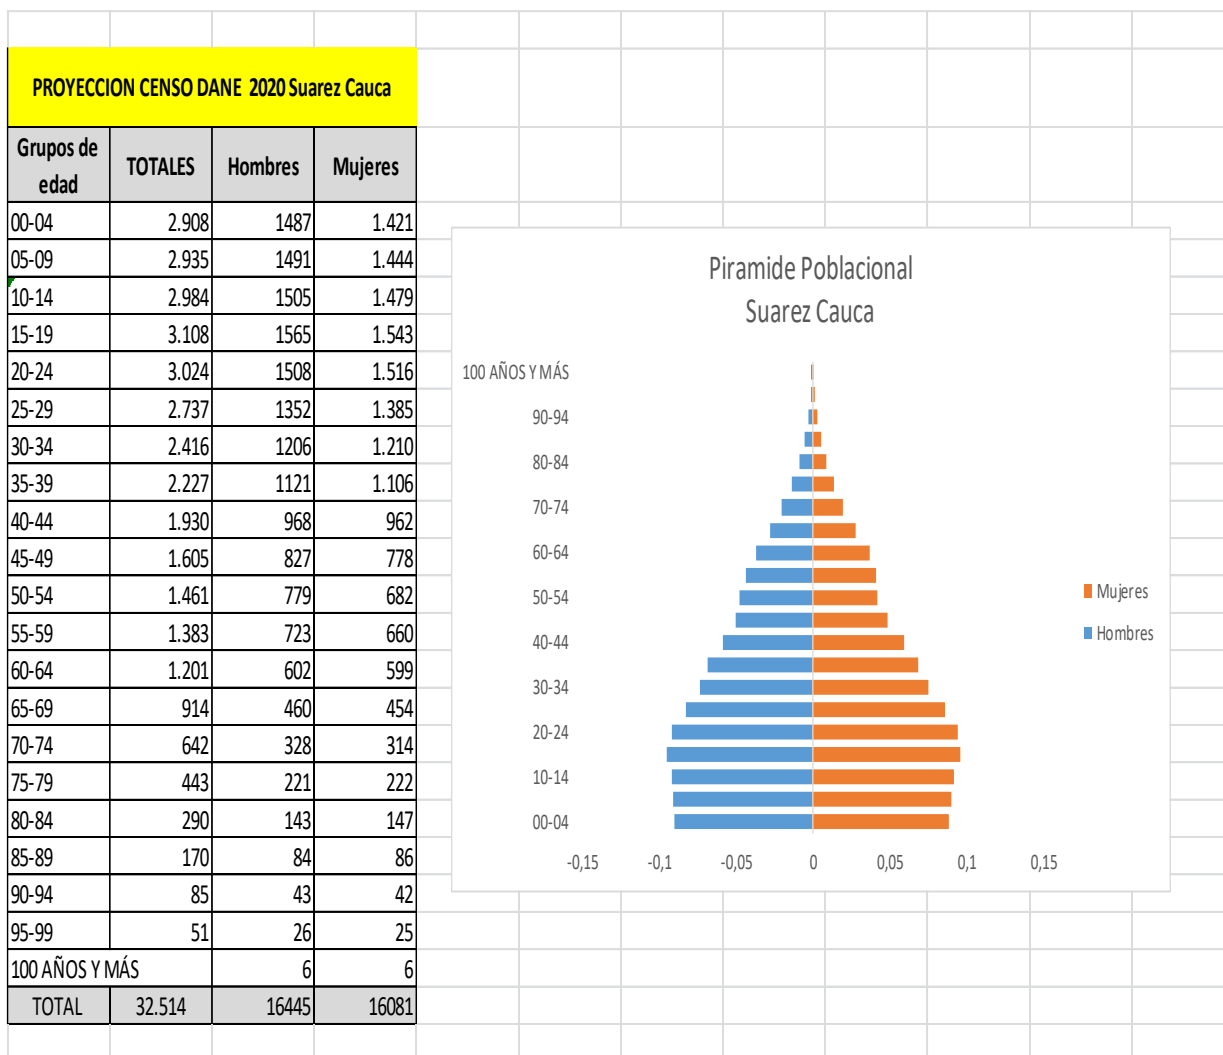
PROYECCION CENSO DANE 2020 Suarez Cauca

| Grupos de edad | TOTALES | Hombres | Mujeres |
|---|---|---|---|
| 00-04 | 2.908 | 1487 | 1.421 |
| 05-09 | 2.935 | 1491 | 1.444 |
| 10-14 | 2.984 | 1505 | 1.479 |
| 15-19 | 3.108 | 1565 | 1.543 |
| 20-24 | 3.024 | 1508 | 1.516 |
| 25-29 | 2.737 | 1352 | 1.385 |
| 30-34 | 2.416 | 1206 | 1.210 |
| 35-39 | 2.227 | 1121 | 1.106 |
| 40-44 | 1.930 | 968 | 962 |
| 45-49 | 1.605 | 827 | 778 |
| 50-54 | 1.461 | 779 | 682 |
| 55-59 | 1.383 | 723 | 660 |
| 60-64 | 1.201 | 602 | 599 |
| 65-69 | 914 | 460 | 454 |
| 70-74 | 642 | 328 | 314 |
| 75-79 | 443 | 221 | 222 |
| 80-84 | 290 | 143 | 147 |
| 85-89 | 170 | 84 | 86 |
| 90-94 | 85 | 43 | 42 |
| 95-99 | 51 | 26 | 25 |
| 100 AÑOS Y MÁS | | 6 | 6 |
| TOTAL | 32.514 | 16445 | 16081 |

Piramide Poblacional
Suarez Cauca

100 AÑOS Y MÁS
90-94
80-84
70-74
60-64
50-54
40-44
30-34
20-24
10-14
00-04

-0,15 -0,1 -0,05 0 0,05 0,1 0,15

Mujeres
Hombres